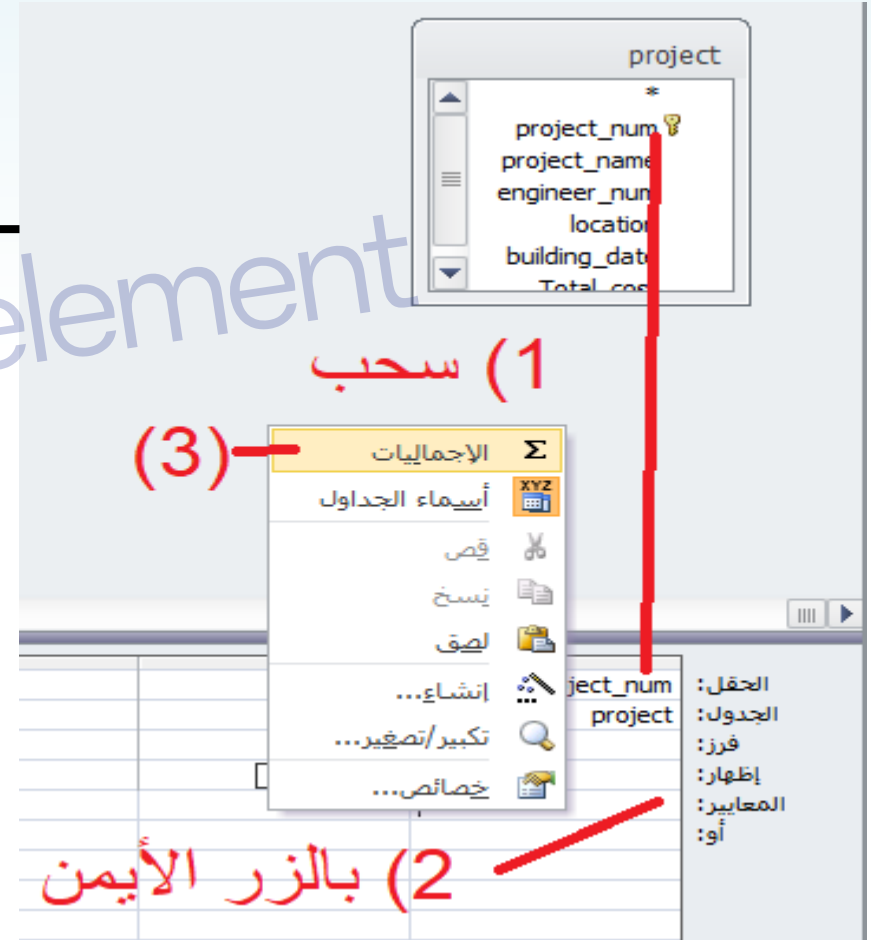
project
*
project_num
project_name
engineer_num
location
building_date
Total_co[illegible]

element

1) سحب

(3)

الإجماليات
أسماء الجداول
قص
نسخ
لصق
إنشاء...
تكبير/تصغير...
خصائص...

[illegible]ject_num
project

الحقل:
الجدول:
فرز:
إظهار:
المعايير:
أو:

2) بالزر الأيمن